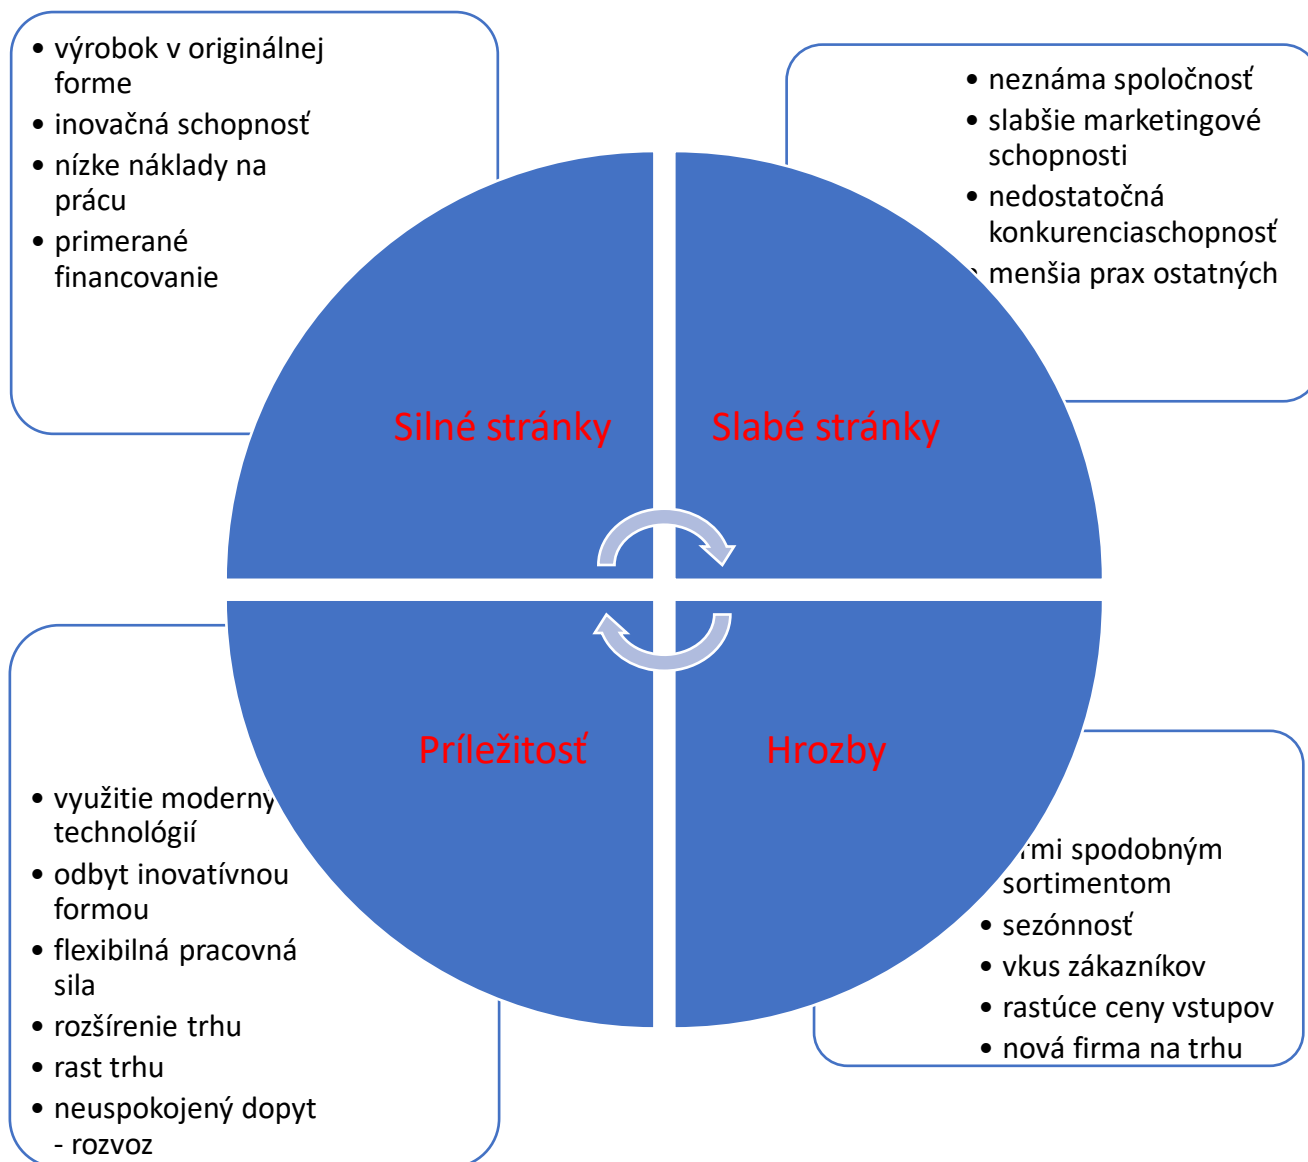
• výrobok v originálnej forme
• inovačná schopnosť
• nízke náklady na prácu
• primerané financovanie

• neznáma spoločnosť
• slabšie marketingové schopnosti
• nedostatočná konkurencieschopnosť
• menšia prax ostatných

Silné stránky

Slabé stránky

Príležitosť

Hrozby

• využitie moderny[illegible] technológií
• odbyt inovatívnou formou
• flexibilná pracovná sila
• rozšírenie trhu
• rast trhu
• neuspokojený dopyt - rozvoz

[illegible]rmi spodobným sortimentom
• sezónnosť
• vkus zákazníkov
• rastúce ceny vstupov
• nová firma na trhu